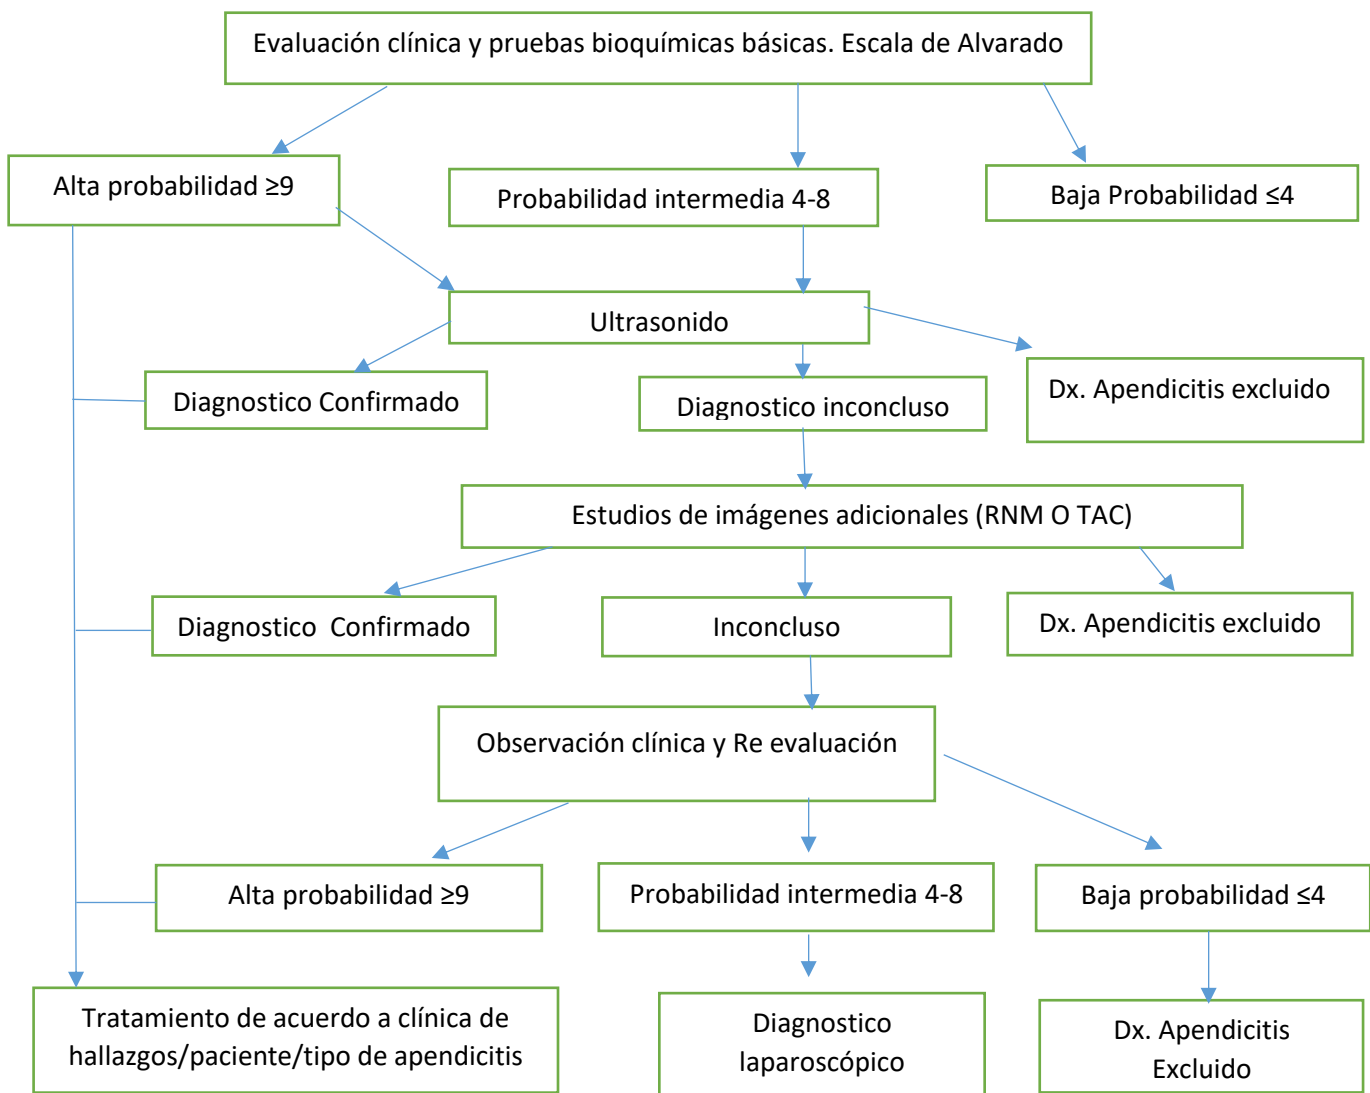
Evaluación clínica y pruebas bioquímicas básicas. Escala de Alvarado

Alta probabilidad ≥9

Probabilidad intermedia 4-8

Baja Probabilidad ≤4

Ultrasonido

Diagnostico Confirmado

Diagnostico inconcluso

Dx. Apendicitis excluido

Estudios de imágenes adicionales (RNM O TAC)

Diagnostico Confirmado

Inconcluso

Dx. Apendicitis excluido

Observación clínica y Re evaluación

Alta probabilidad ≥9

Probabilidad intermedia 4-8

Baja probabilidad ≤4

Tratamiento de acuerdo a clínica de hallazgos/paciente/tipo de apendicitis

Diagnostico laparoscópico

Dx. Apendicitis Excluido